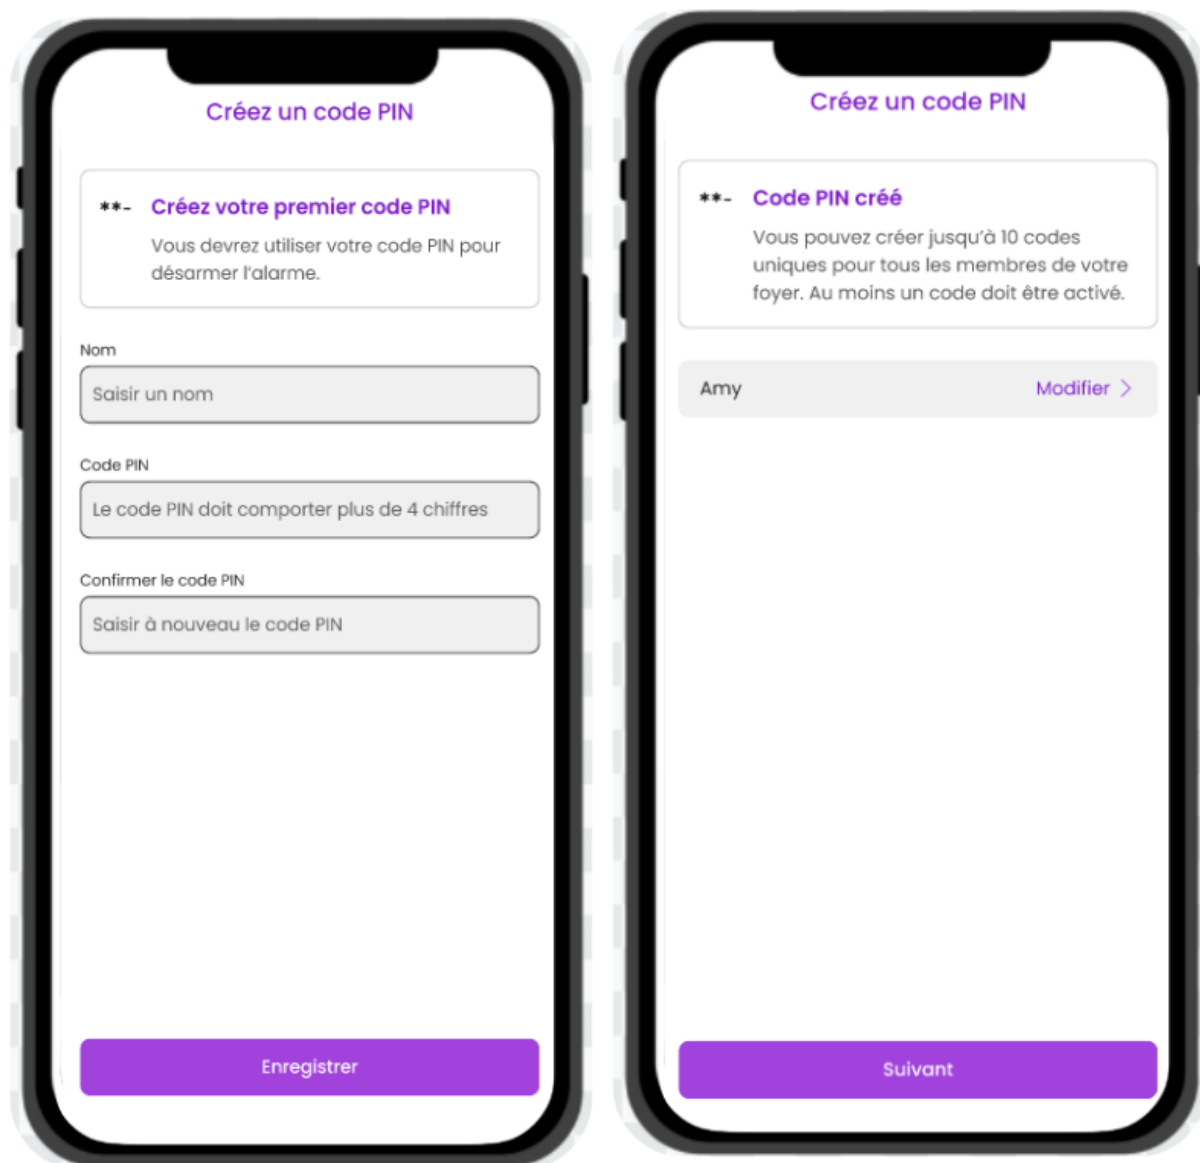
Créez un code PIN

**- Créez votre premier code PIN

Vous devrez utiliser votre code PIN pour désarmer l'alarme.

Nom

Saisir un nom

Code PIN

Le code PIN doit comporter plus de 4 chiffres

Confirmer le code PIN

Saisir à nouveau le code PIN

Enregistrer

Créez un code PIN

**- Code PIN créé

Vous pouvez créer jusqu'à 10 codes uniques pour tous les membres de votre foyer. Au moins un code doit être activé.

Amy

Modifier >

Suivant